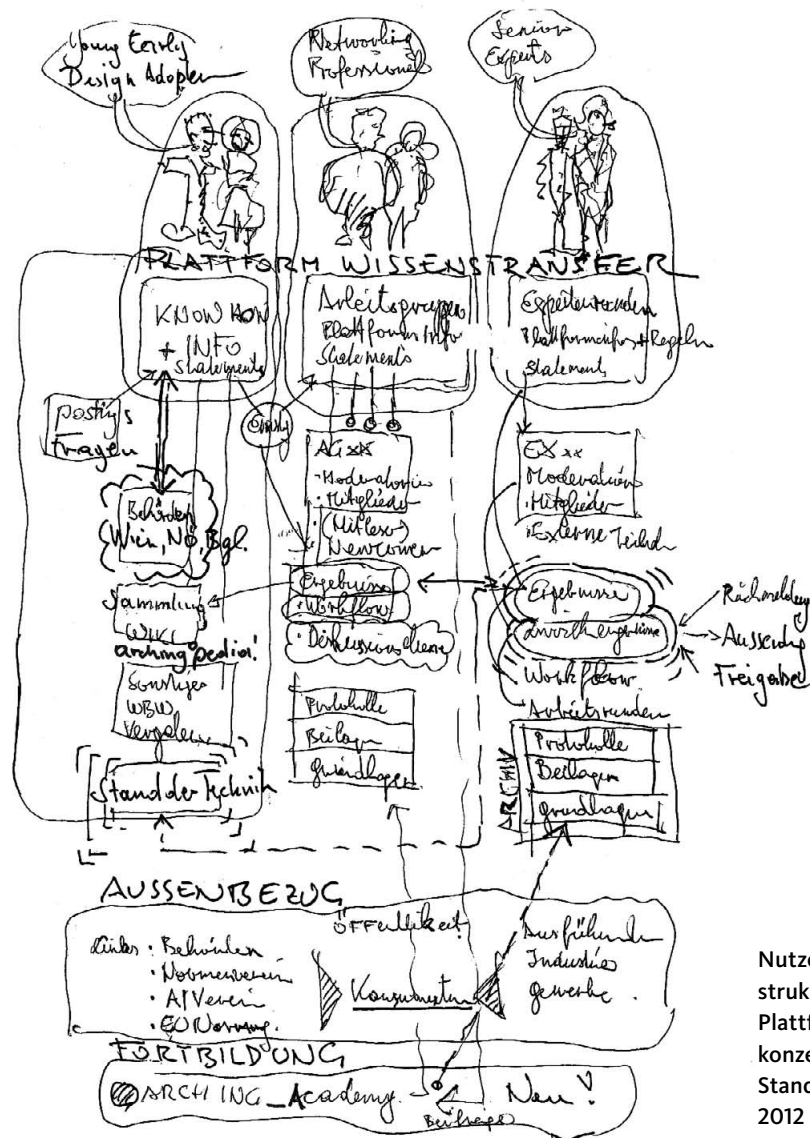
Young Early Design Adopter

Networking Professionals

Senior Experts

PLATTFORM WISSENSTRANSFER

KNOW HOW + INFO Statements

Arbeitsgruppen Plattform Info Statements

Expertenrunden Plattforminfos + Regeln Statement

postings Fragen

Gäste

Behörden Wien, NÖ, Bgl.

Sammlung WIKI arching pedia!

Sonstiges WBW Vergaben

Stand der Technik

AG xx · Moderatoren · Mitglieder · (Mitleser) Newcomer

Ergebnisse · Workflow · Diskussionsthemen

Protokolle · Beilagen · Grundlagen

EX xx Moderatoren · Mitglieder · Externe Teilnehmer

Ergebnisse · Anrathungstime · Workflow · Arbeitsrunden

Rückmeldung · Aussendung · Freigabe

ARCHIV

Protokolle · Beilagen · Grundlagen

AUSSENBEZUG

Öffentlichkeit

Links: · Behörden · Normenverein · AI Verein · EU Normung

Konsumenten

Ausführende Industrie Gewerbe

FORTBILDUNG

ARCHING_Academy

Neu!

Beiträge

Nutze struk Platt konze Stand 2012